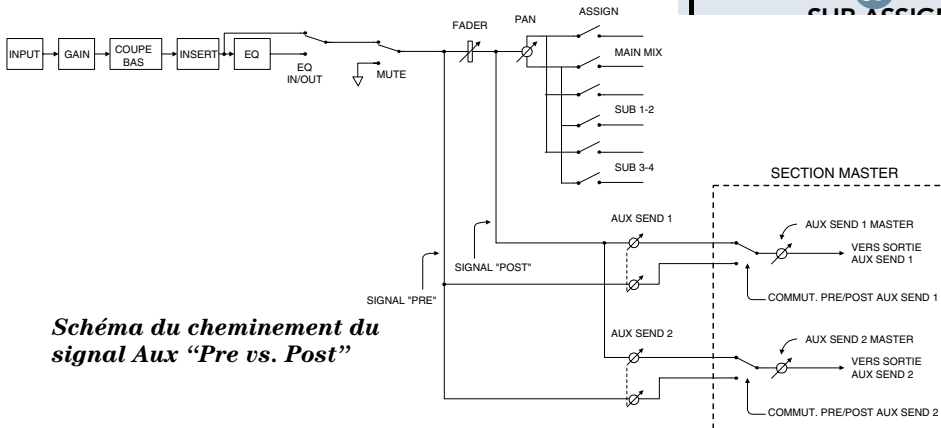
SUB ASSIGN

INPUT

GAIN

COUPE BAS

INSERT

EQ

EQ IN/OUT

MUTE

FADER

PAN

ASSIGN

MAIN MIX

SUB 1-2

SUB 3-4

SECTION MASTER

AUX SEND 1

AUX SEND 1 MASTER

VERS SORTIE AUX SEND 1

SIGNAL "POST"

SIGNAL "PRE"

COMMUT. PRE/POST AUX SEND 1

*Schéma du cheminement du signal Aux "Pre vs. Post"*

AUX SEND 2

AUX SEND 2 MASTER

VERS SORTIE AUX SEND 2

COMMUT. PRE/POST AUX SEND 2